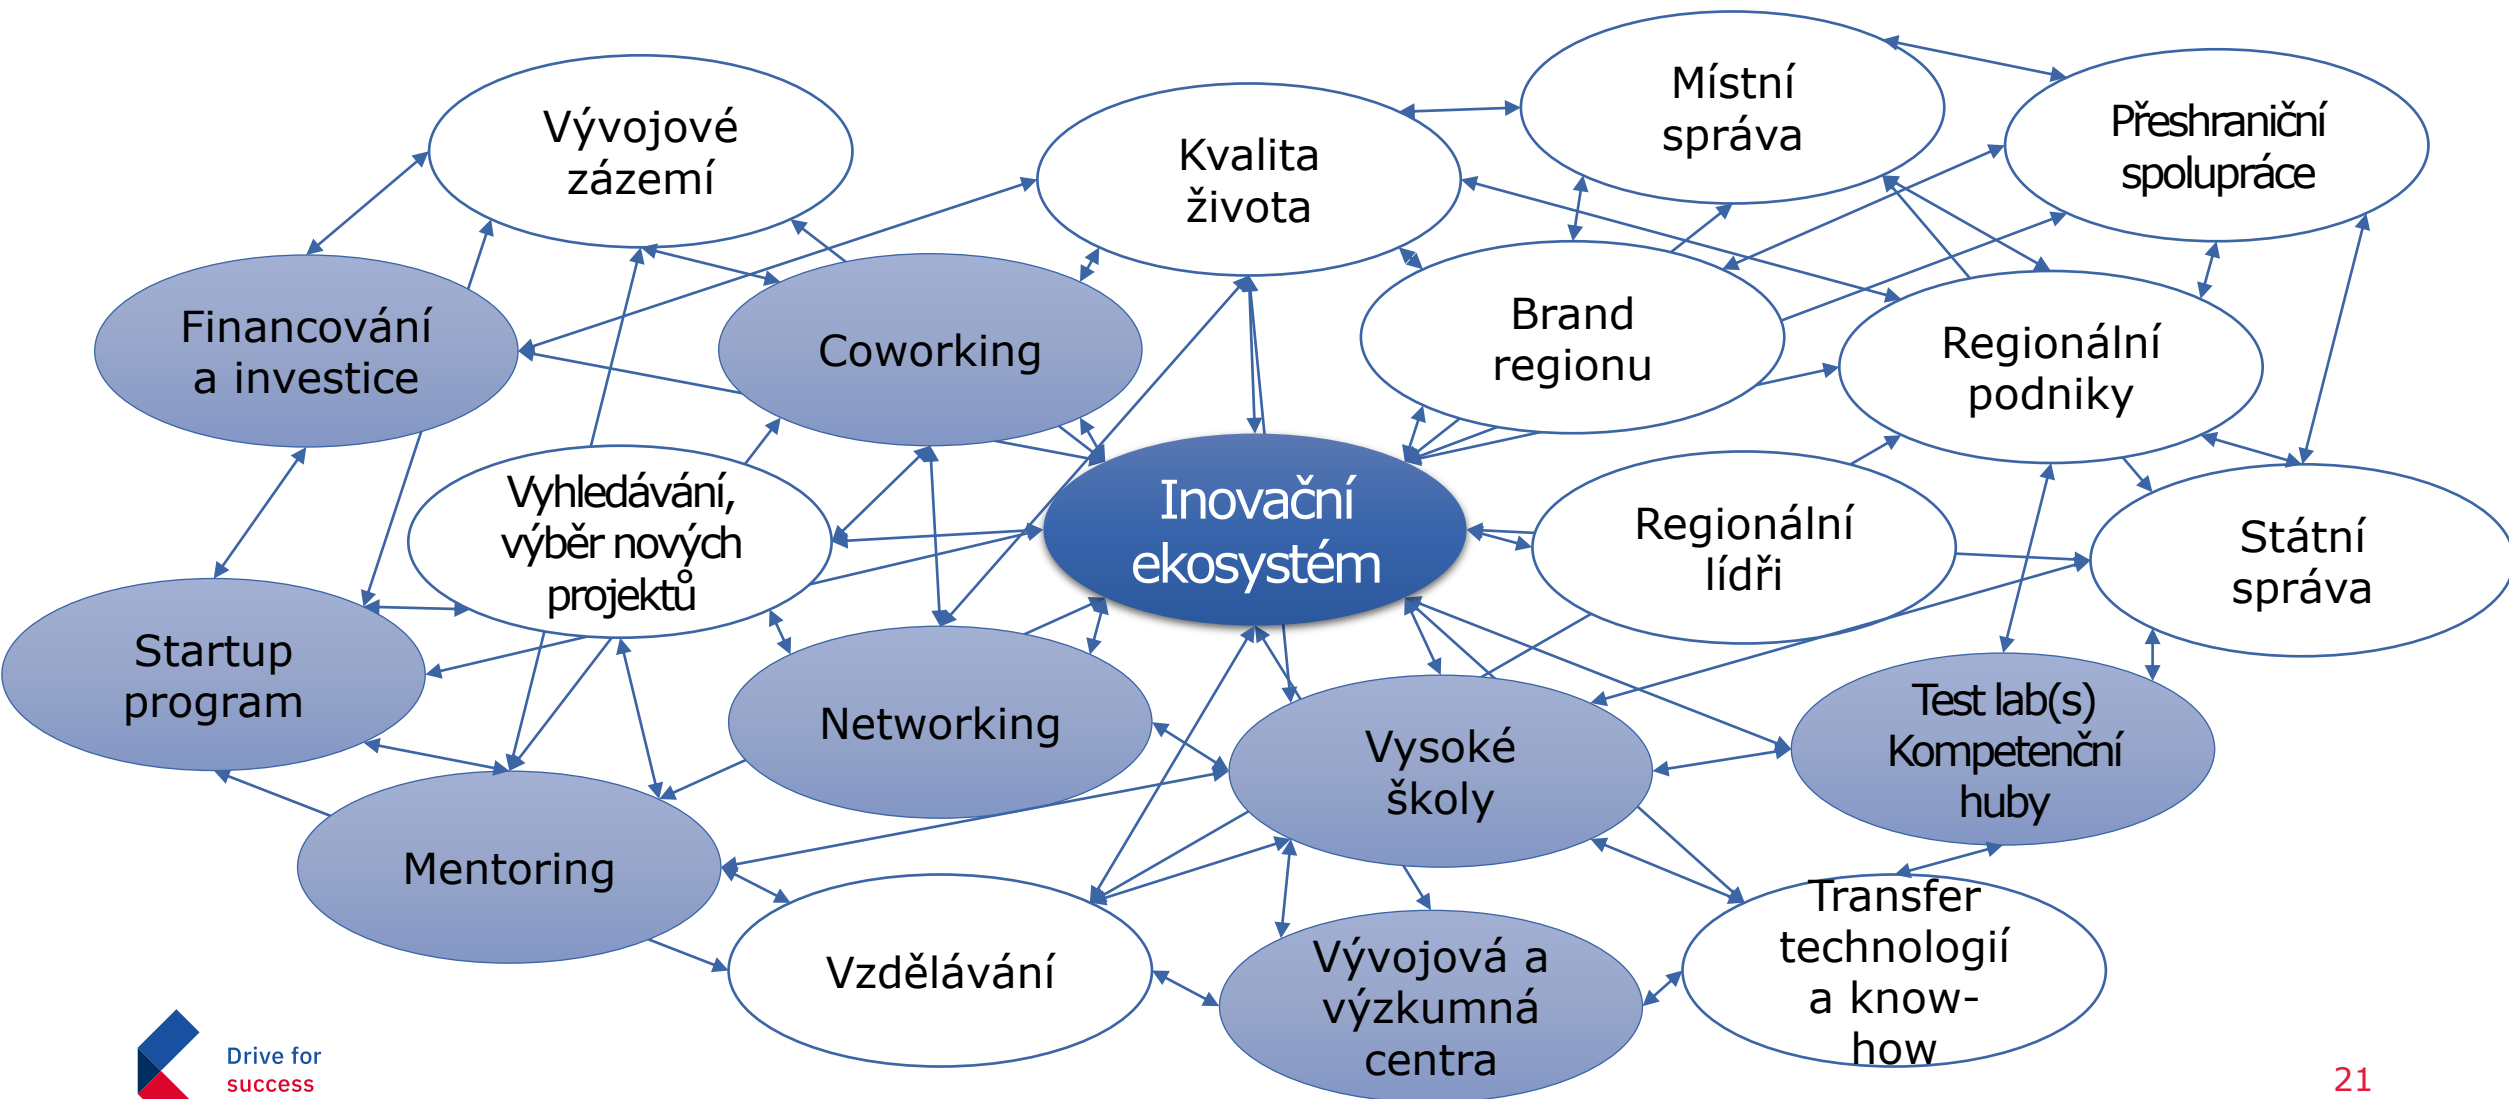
Vývojové zázemí

Kvalita života

Místní správa

Přeshraniční spolupráce

Financování a investice

Coworking

Brand regionu

Regionální podniky

Vyhledávání, výběr nových projektů

Inovační ekosystém

Regionální lídři

Státní správa

Startup program

Networking

Vysoké školy

Test lab(s) Kompetenční huby

Mentoring

Vzdělávání

Vývojová a výzkumná centra

Transfer technologií a know-how

Drive for success

21